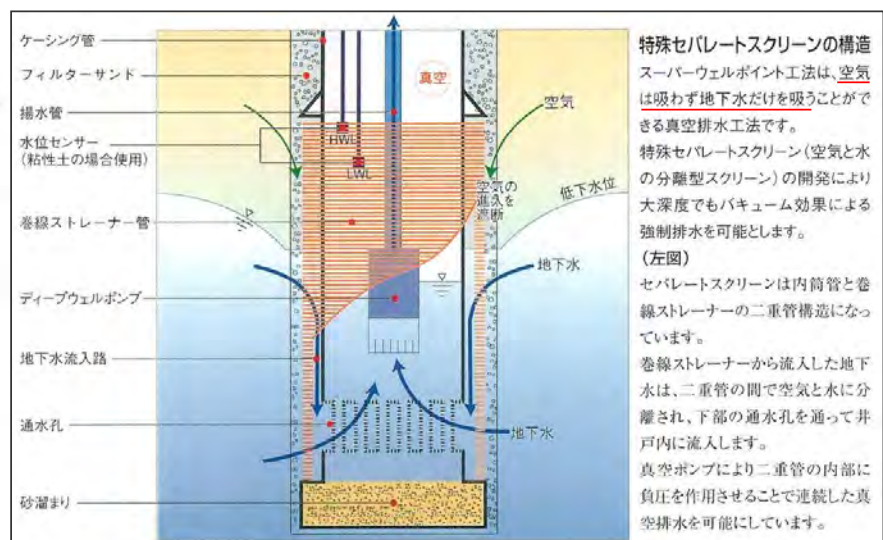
ケーシング管
フィルターサンド
揚水管
水位センサー
（粘性土の場合使用）
巻線ストレーナー管
ディープウェルポンプ
地下水流入路
通水孔
砂溜まり

真空
空気
HWL
LWL
空気の進入を遮断
低下水位
地下水
地下水

特殊セパレートスクリーンの構造

スーパーウェルポイント工法は、空気は吸わず地下水だけを吸うことができる真空排水工法です。

特殊セパレートスクリーン（空気と水の分離型スクリーン）の開発により大深度でもバキューム効果による強制排水を可能とします。

（左図）

セパレートスクリーンは内筒管と巻線ストレーナーの二重管構造になっています。

巻線ストレーナーから流入した地下水は、二重管の間で空気と水に分離され、下部の通水孔を通って井戸内に流入します。

真空ポンプにより二重管の内部に負圧を作用させることで連続した真空排水を可能にしています。